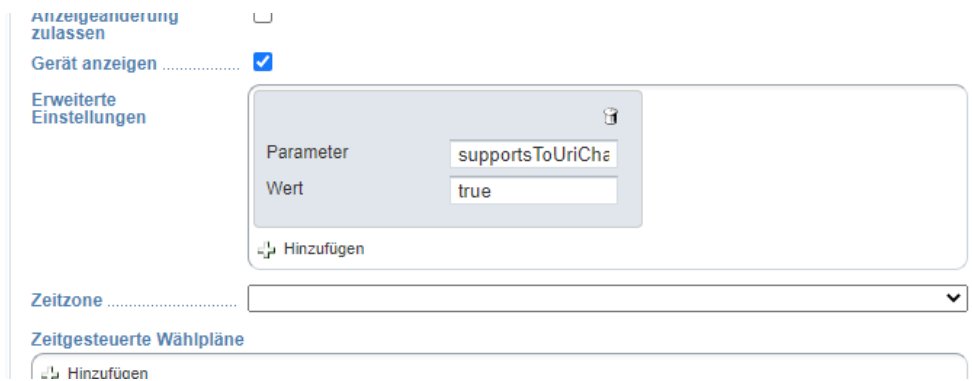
Anzeigeänderung zulassen

Gerät anzeigen ..................

Erweiterte Einstellungen

Parameter supportsToUriCha

Wert true

Hinzufügen

Zeitzone ............................

Zeitgesteuerte Wählpläne

Hinzufügen